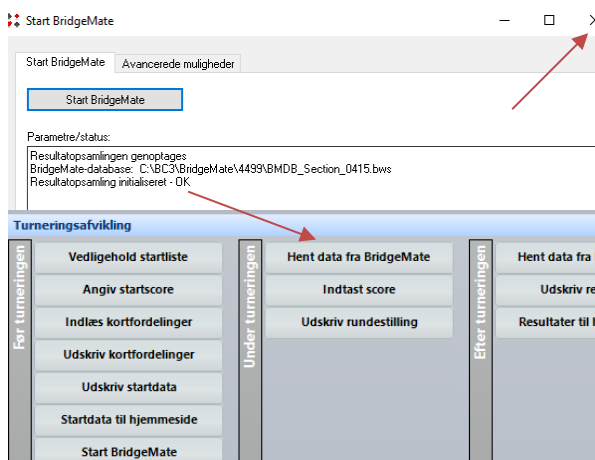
Start BridgeMate

Start BridgeMate | Avancerede muligheder

Start BridgeMate

Parametre/status:

Resultatopsamlingen genoptages
BridgeMate-database: C:\BC3\BridgeMate\4499\BMDB_Section_0415.bws
Resultatopsamling initialiseret - OK

Turneringsafvikling

Før turneringen

Vedligehold startliste

Angiv startscore

Indlæs kortfordelinger

Udskriv kortfordelinger

Udskriv startdata

Startdata til hjemmeside

Start BridgeMate

Under turneringen

Hent data fra BridgeMate

Indtast score

Udskriv rundestilling

Efter turneringen

Hent data fra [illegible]

Udskriv re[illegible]

Resultater til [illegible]